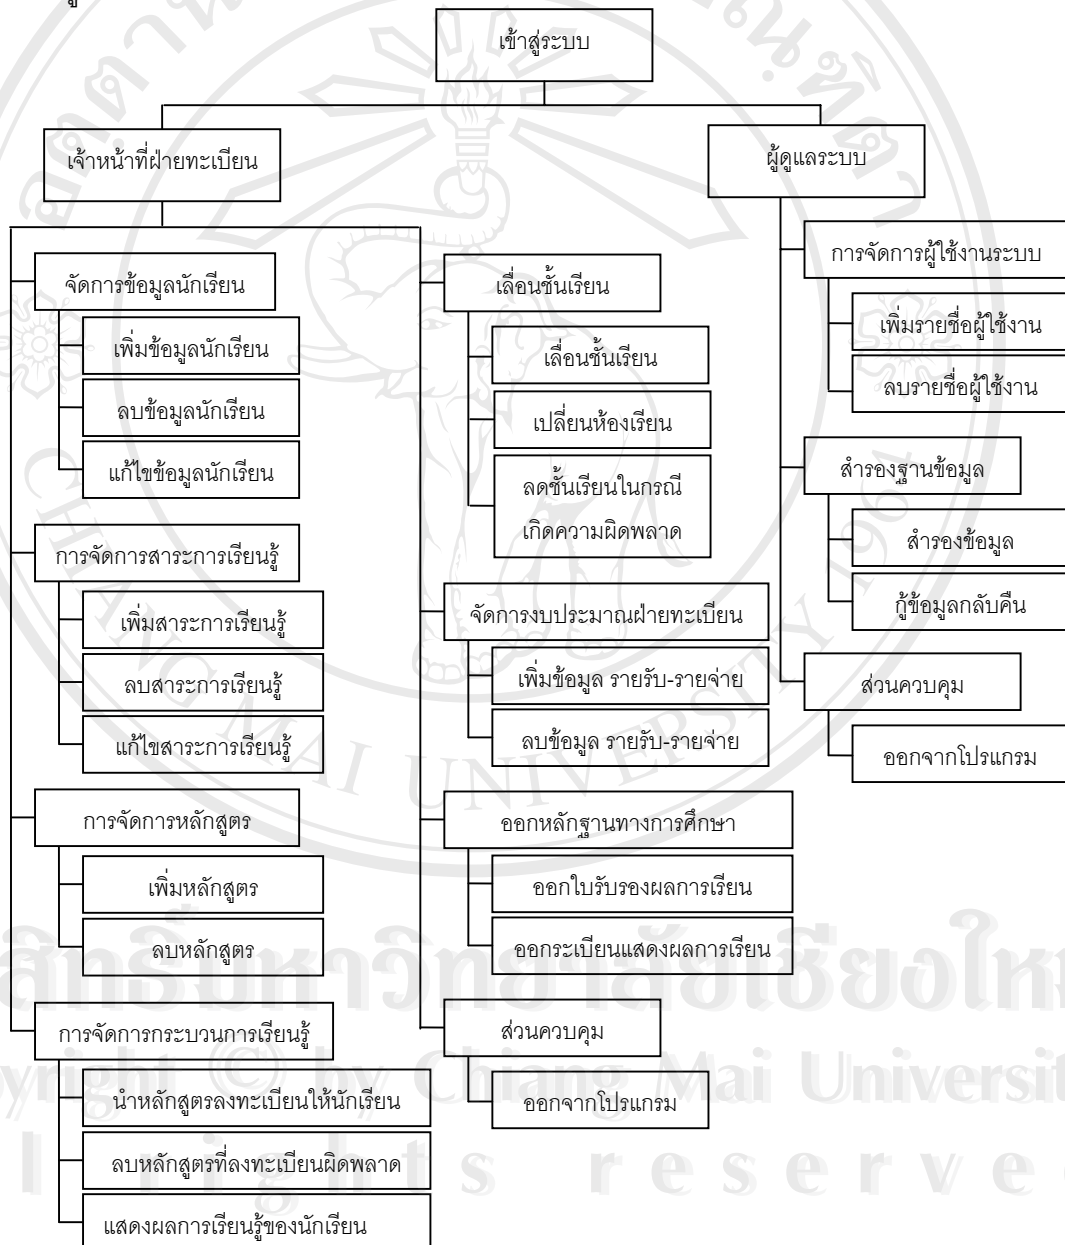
เข้าสู่ระบบ

เจ้าหน้าที่ฝ่ายทะเบียน

จัดการข้อมูลนักเรียน
เพิ่มข้อมูลนักเรียน
ลบข้อมูลนักเรียน
แก้ไขข้อมูลนักเรียน

การจัดการสาระการเรียนรู้
เพิ่มสาระการเรียนรู้
ลบสาระการเรียนรู้
แก้ไขสาระการเรียนรู้

การจัดการหลักสูตร
เพิ่มหลักสูตร
ลบหลักสูตร

การจัดการกระบวนการเรียนรู้
นำหลักสูตรลงทะเบียนให้นักเรียน
ลบหลักสูตรที่ลงทะเบียนผิดพลาด
แสดงผลการเรียนรู้ของนักเรียน

เลื่อนชั้นเรียน
เลื่อนชั้นเรียน
เปลี่ยนห้องเรียน
ลดชั้นเรียนในกรณีเกิดความผิดพลาด

จัดการงบประมาณฝ่ายทะเบียน
เพิ่มข้อมูล รายรับ-รายจ่าย
ลบข้อมูล รายรับ-รายจ่าย

ออกหลักฐานทางการศึกษา
ออกใบรับรองผลการเรียน
ออกระเบียนแสดงผลการเรียน

ส่วนควบคุม
ออกจากโปรแกรม

ผู้ดูแลระบบ

การจัดการผู้ใช้งานระบบ
เพิ่มรายชื่อผู้ใช้งาน
ลบรายชื่อผู้ใช้งาน

สำรองฐานข้อมูล
สำรองข้อมูล
กู้ข้อมูลกลับคืน

ส่วนควบคุม
ออกจากโปรแกรม

ลิขสิทธิ์มหาวิทยาลัยเชียงใหม่
Copyright © by Chiang Mai University
All rights reserved